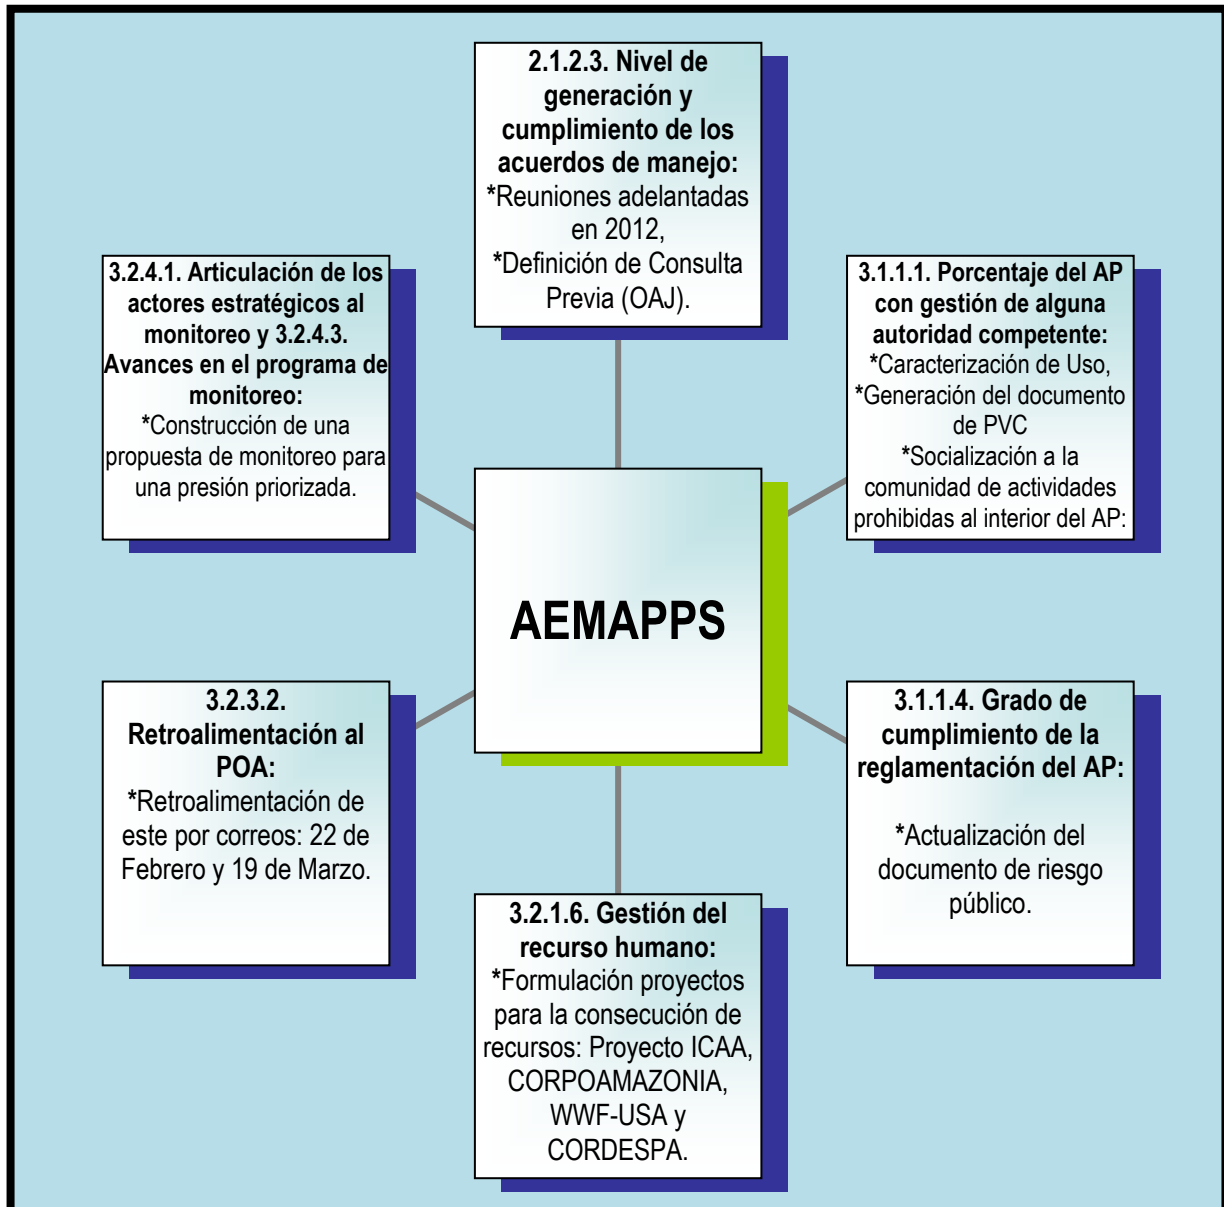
**2.1.2.3. Nivel de generación y cumplimiento de los acuerdos de manejo:**
*Reuniones adelantadas en 2012,
*Definición de Consulta Previa (OAJ).

**3.2.4.1. Articulación de los actores estratégicos al monitoreo y 3.2.4.3. Avances en el programa de monitoreo:**
*Construcción de una propuesta de monitoreo para una presión priorizada.

**3.1.1.1. Porcentaje del AP con gestión de alguna autoridad competente:**
*Caracterización de Uso,
*Generación del documento de PVC
*Socialización a la comunidad de actividades prohibidas al interior del AP:

AEMAPPS

**3.2.3.2. Retroalimentación al POA:**
*Retroalimentación de este por correos: 22 de Febrero y 19 de Marzo.

**3.1.1.4. Grado de cumplimiento de la reglamentación del AP:**

*Actualización del documento de riesgo público.

**3.2.1.6. Gestión del recurso humano:**
*Formulación proyectos para la consecución de recursos: Proyecto ICAA, CORPOAMAZONIA, WWF-USA y CORDESPA.